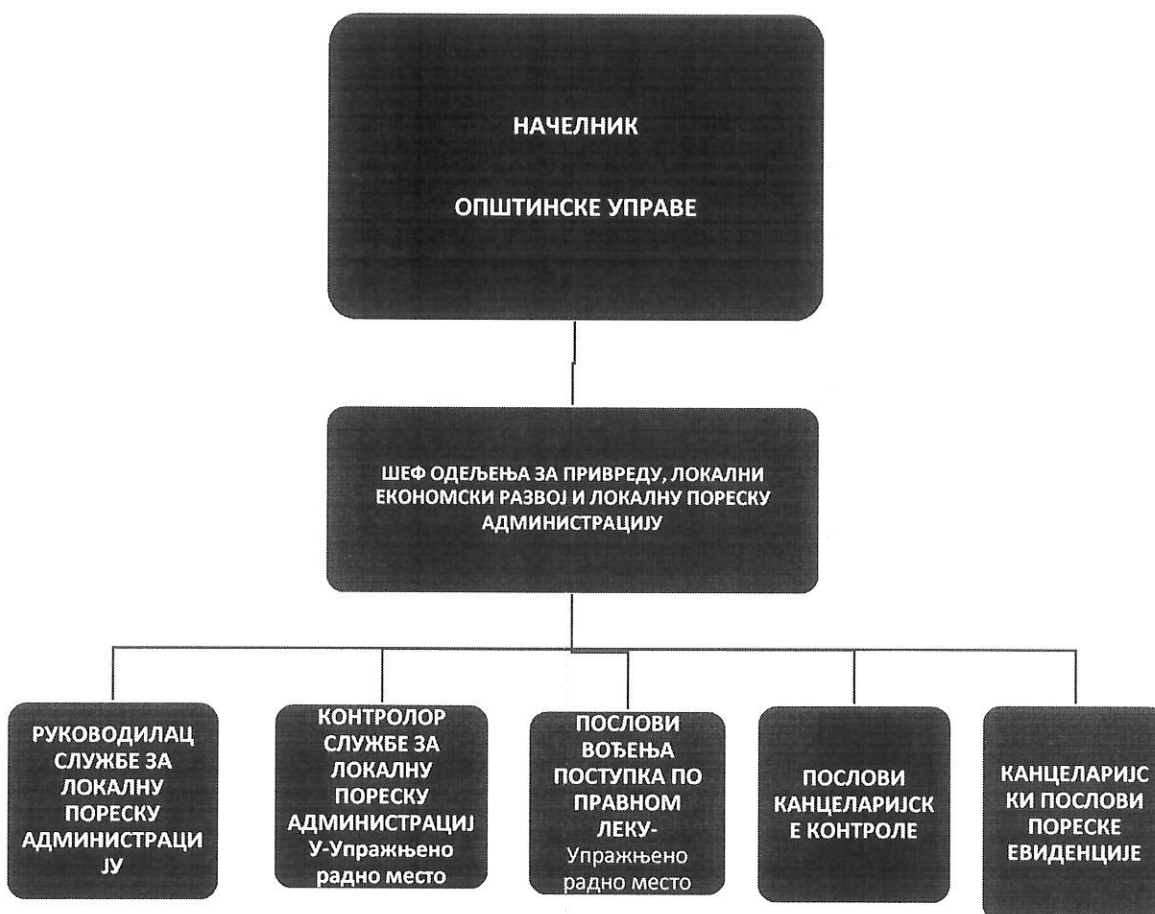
НАЧЕЛНИК

ОПШТИНСКЕ УПРАВЕ

ШЕФ ОДЕЉЕЊА ЗА ПРИВРЕДУ, ЛОКАЛНИ ЕКОНОМСКИ РАЗВОЈ И ЛОКАЛНУ ПОРЕСКУ АДМИНИСТРАЦИЈУ

РУКОВОДИЛАЦ СЛУЖБЕ ЗА ЛОКАЛНУ ПОРЕСКУ АДМИНИСТРАЦИЈУ

КОНТРОЛОР СЛУЖБЕ ЗА ЛОКАЛНУ ПОРЕСКУ АДМИНИСТРАЦИЈУ-Упражњено радно место

ПОСЛОВИ ВОЂЕЊА ПОСТУПКА ПО ПРАВНОМ ЛЕКУ- Упражњено радно место

ПОСЛОВИ КАНЦЕЛАРИЈСКЕ КОНТРОЛЕ

КАНЦЕЛАРИЈСКИ ПОСЛОВИ ПОРЕСКЕ ЕВИДЕНЦИЈЕ